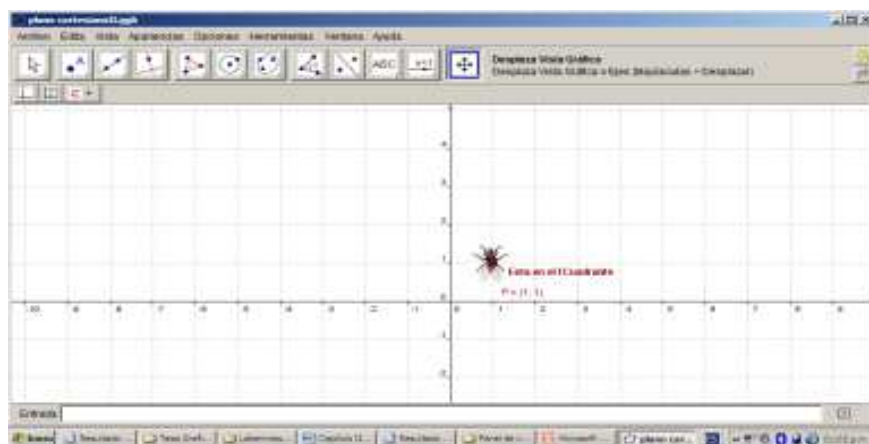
plano cartesiano3.ggb

Archivo Edita Vista Apariencias Opciones Herramientas Ventana Ayuda

ABC

Desplaza Vista Gráfica
Desplaza Vista Gráfica o Ejes (Mayúsculas + Desplazar)

4
3
2
1
0
-1
-2

-10 -9 -8 -7 -6 -5 -4 -3 -2 -1 0 1 2 3 4 5 6 7 8 9

Esta en el I Cuadrante
P = (1, 1)

Entrada:

Inicio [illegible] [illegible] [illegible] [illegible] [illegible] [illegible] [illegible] plano car... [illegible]